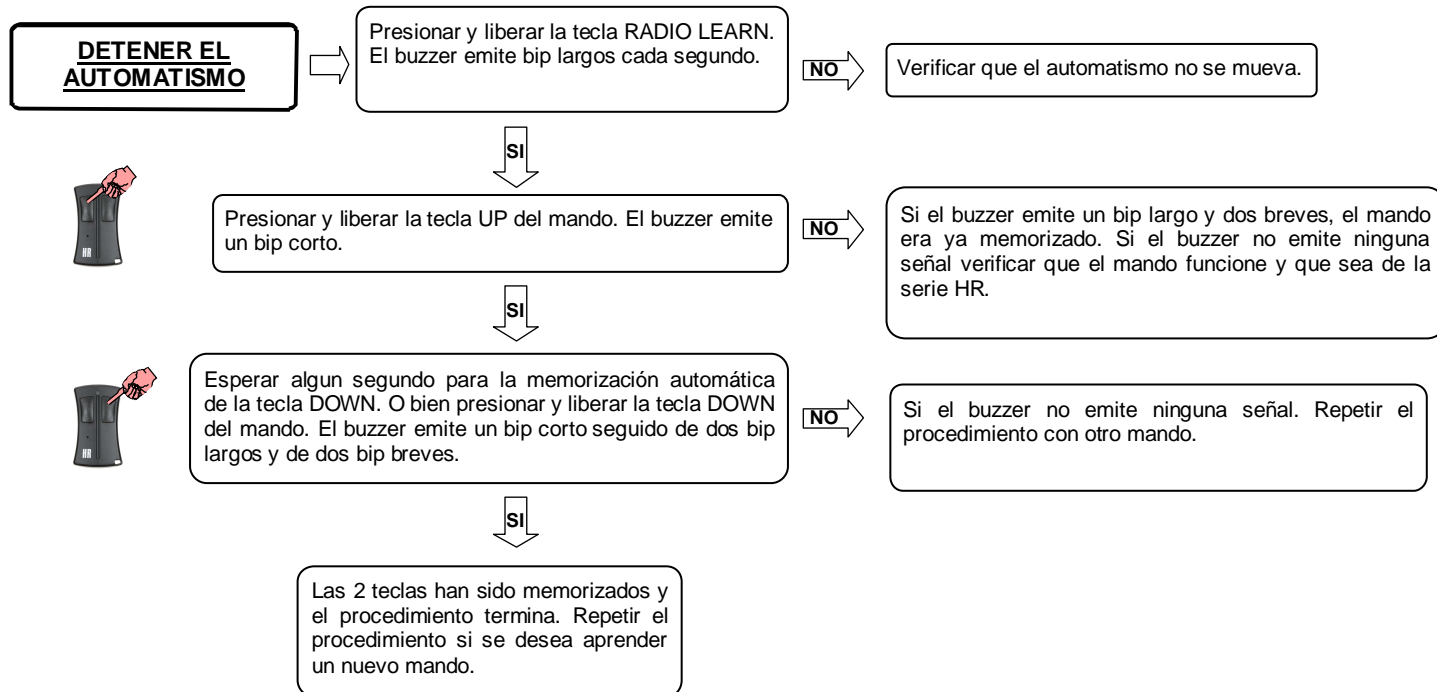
DETENER EL AUTOMATISMO

Presionar y liberar la tecla RADIO LEARN. El buzzer emite bip largos cada segundo.

NO

Verificar que el automatismo no se mueva.

SI

HR

Presionar y liberar la tecla UP del mando. El buzzer emite un bip corto.

NO

Si el buzzer emite un bip largo y dos breves, el mando era ya memorizado. Si el buzzer no emite ninguna señal verificar que el mando funcione y que sea de la serie HR.

SI

HR

Esperar algun segundo para la memorización automática de la tecla DOWN. O bien presionar y liberar la tecla DOWN del mando. El buzzer emite un bip corto seguido de dos bip largos y de dos bip breves.

NO

Si el buzzer no emite ninguna señal. Repetir el procedimiento con otro mando.

SI

Las 2 teclas han sido memorizados y el procedimiento termina. Repetir el procedimiento si se desea aprender un nuevo mando.